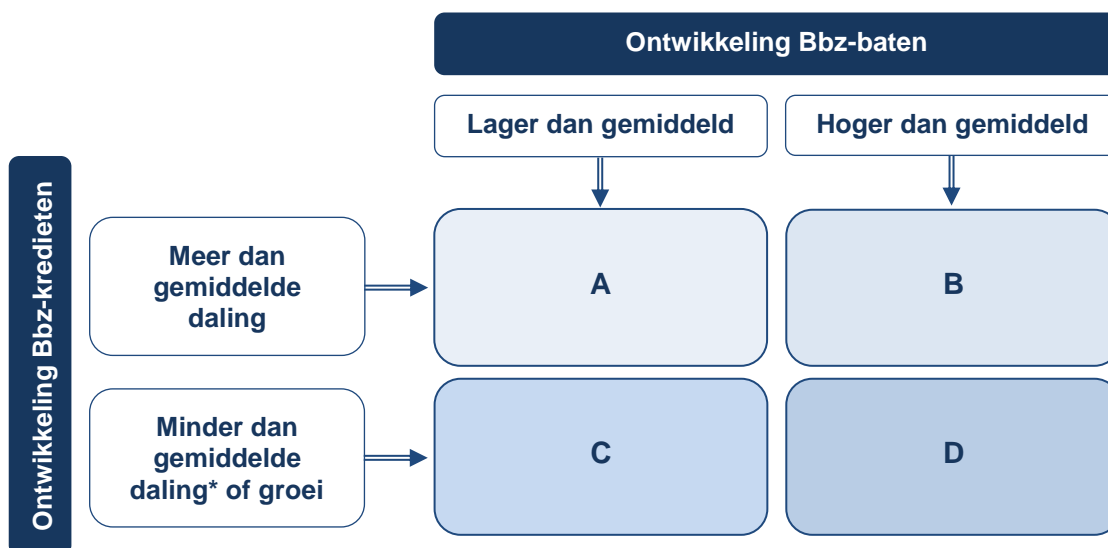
Ontwikkeling Bbz-baten

| | Lager dan gemiddeld | Hoger dan gemiddeld |
|---|---|---|
| Meer dan gemiddelde daling | A | B |
| Minder dan gemiddelde daling* of groei | C | D |

Ontwikkeling Bbz-kredieten